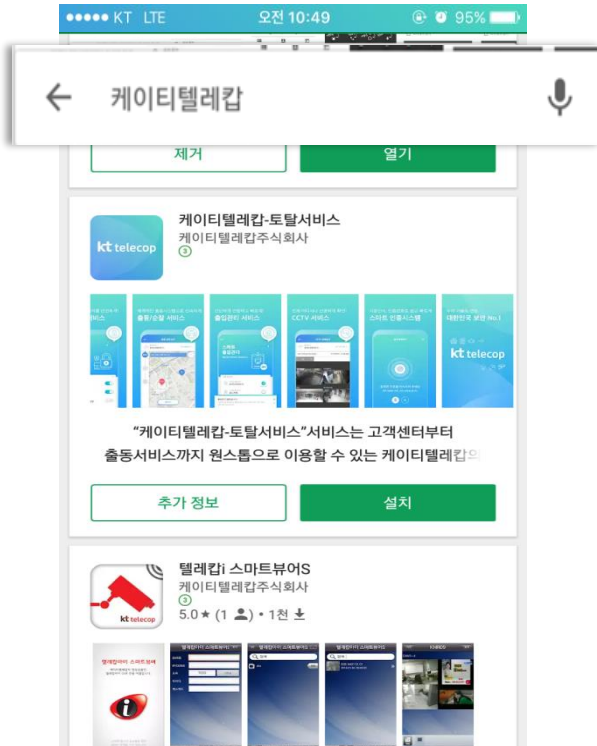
●●●●● KT LTE 오전 10:49 95%

케이티텔레캅

제거

열기

kt telecop

케이티텔레캅-토탈서비스

케이티텔레캅주식회사

③

CCTV 서비스

kt telecop

"케이티텔레캅-토탈서비스"서비스는 고객센터부터 출동서비스까지 원스톱으로 이용할 수 있는 케이티텔레캅의

추가 정보

설치

kt telecop

텔레캅i 스마트뷰어S

케이티텔레캅주식회사

③

5.0★ (1) • 1천